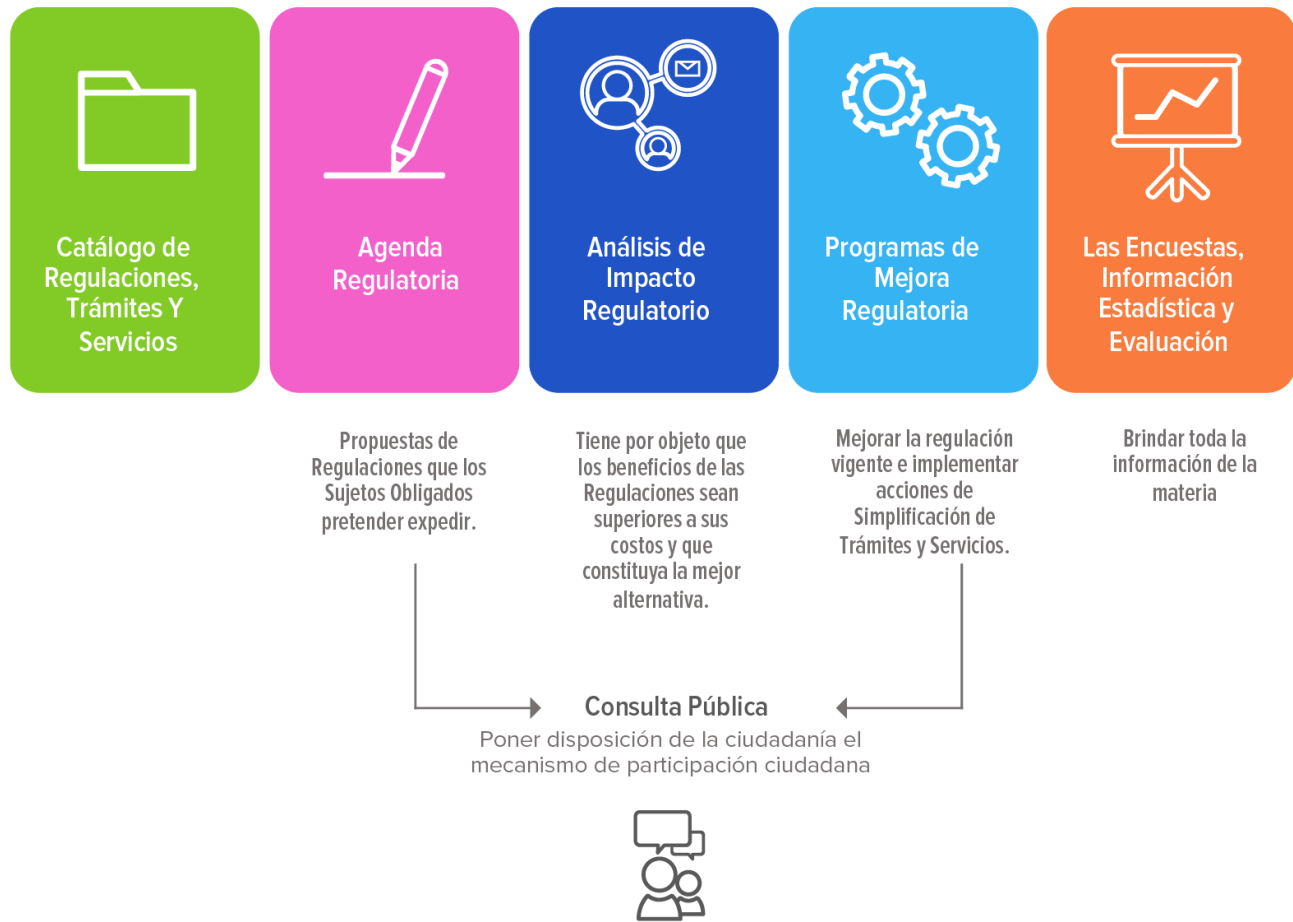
Catálogo de Regulaciones, Trámites Y Servicios

Agenda Regulatoria

Análisis de Impacto Regulatorio

Programas de Mejora Regulatoria

Las Encuestas, Información Estadística y Evaluación

Propuestas de Regulaciones que los Sujetos Obligados pretender expedir.

Tiene por objeto que los beneficios de las Regulaciones sean superiores a sus costos y que constituya la mejor alternativa.

Mejorar la regulación vigente e implementar acciones de Simplificación de Trámites y Servicios.

Brindar toda la información de la materia

Consulta Pública

Poner disposición de la ciudadanía el mecanismo de participación ciudadana